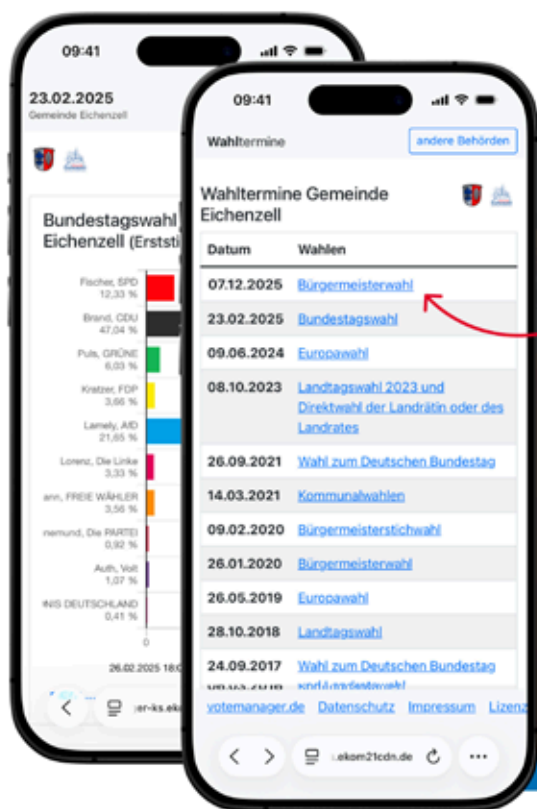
09:41

23.02.2025
Gemeinde Eichenzell

Bundestagswahl
Eichenzell (Erststi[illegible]

Fischer, SPD
12,33 %

Brand, CDU
47,04 %

Puls, GRÜNE
6,03 %

Kratzer, FDP
3,66 %

Lamely, AfD
21,85 %

Lorenz, Die Linke
3,33 %

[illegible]ann, FREIE WÄHLER
3,56 %

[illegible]nemund, Die PARTEI
0,92 %

Auth, Volt
1,07 %

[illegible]NIS DEUTSCHLAND
0,41 %

0

26.02.2025 18:0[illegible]

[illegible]er-ks.ek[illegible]

09:41

Wahltermine

andere Behörden

Wahltermine Gemeinde Eichenzell

| Datum | Wahlen |
|---|---|
| 07.12.2025 | Bürgermeisterwahl |
| 23.02.2025 | Bundestagswahl |
| 09.06.2024 | Europawahl |
| 08.10.2023 | Landtagswahl 2023 und Direktwahl der Landrätin oder des Landrates |
| 26.09.2021 | Wahl zum Deutschen Bundestag |
| 14.03.2021 | Kommunalwahlen |
| 09.02.2020 | Bürgermeisterstichwahl |
| 26.01.2020 | Bürgermeisterwahl |
| 26.05.2019 | Europawahl |
| 28.10.2018 | Landtagswahl |
| 24.09.2017 | Wahl zum Deutschen Bundestag |
| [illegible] | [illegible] |

votemanager.de Datenschutz Impressum Lizen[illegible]

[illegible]ekom21cdn.de